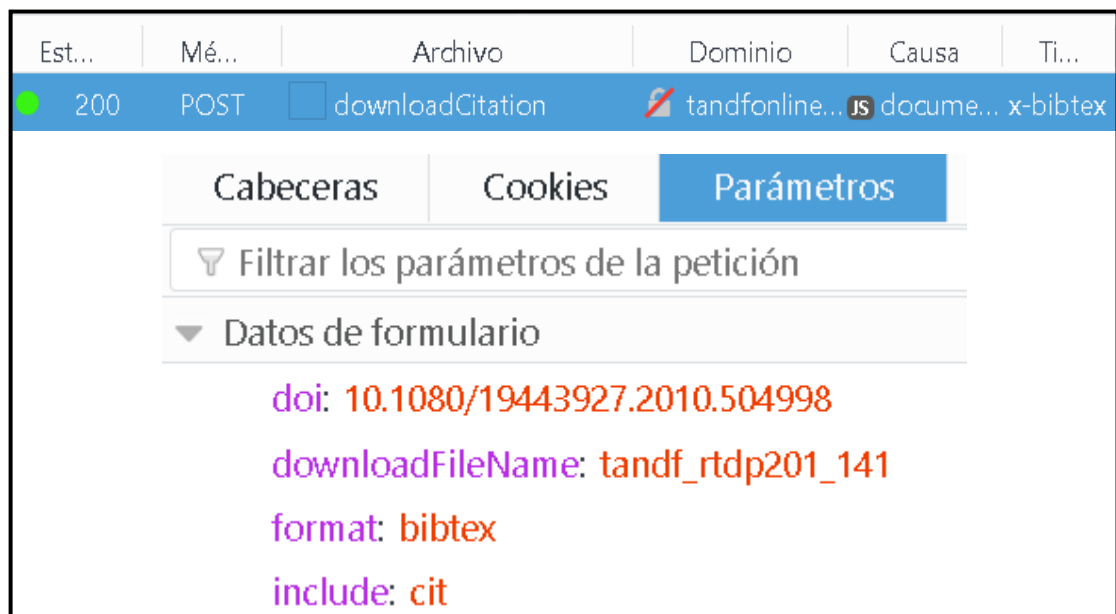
| Est... | Mé... | Archivo | Dominio | Causa | Ti... |
|---|---|---|---|---|---|
| 200 | POST | downloadCitation | tandfonline... | JS docume... | x-bibtex |

Cabeceras | Cookies | Parámetros

Filtrar los parámetros de la petición

Datos de formulario

doi: 10.1080/19443927.2010.504998

downloadFileName: tandf_rtdp201_141

format: bibtex

include: cit